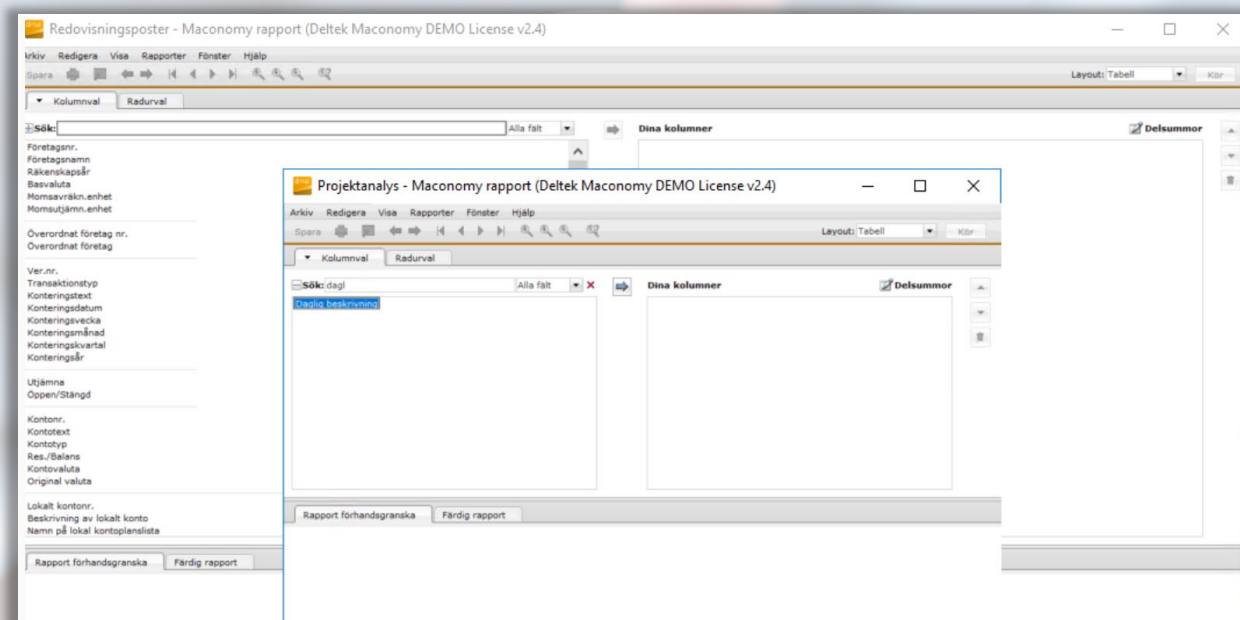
Redovisningsposter - Maconomy rapport (Deltek Maconomy DEMO License v2.4)

Arkiv Redigera Visa Rapporter Fönster Hjälp

Spara

Layout: Tabell Kör

Kolumnval Radurval

Sök: Alla fält

Dina kolumner

Delsummor

Företagsnr.
Företagsnamn
Räkenskapsår
Basvaluta
Momsavräkn.enhet
Momsutjämn.enhet

Överordnat företag nr.
Överordnat företag

Ver.nr.
Transaktionstyp
Konteringstext
Konteringsdatum
Konteringsvecka
Konteringsmånad
Konteringskvartal
Konteringsår

Utjämna
Öppen/Stängd

Kontonr.
Kontotext
Kontotyp
Res./Balans
Kontovaluta
Original valuta

Lokalt kontonr.
Beskrivning av lokalt konto
Namn på lokal kontoplanslista

Rapport förhandsgranska Färdig rapport

Projektanalys - Maconomy rapport (Deltek Maconomy DEMO License v2.4)

Arkiv Redigera Visa Rapporter Fönster Hjälp

Spara

Layout: Tabell Kör

Kolumnval Radurval

Sök: dagl Alla fält

Daglig beskrivning

Dina kolumner

Delsummor

Rapport förhandsgranska Färdig rapport